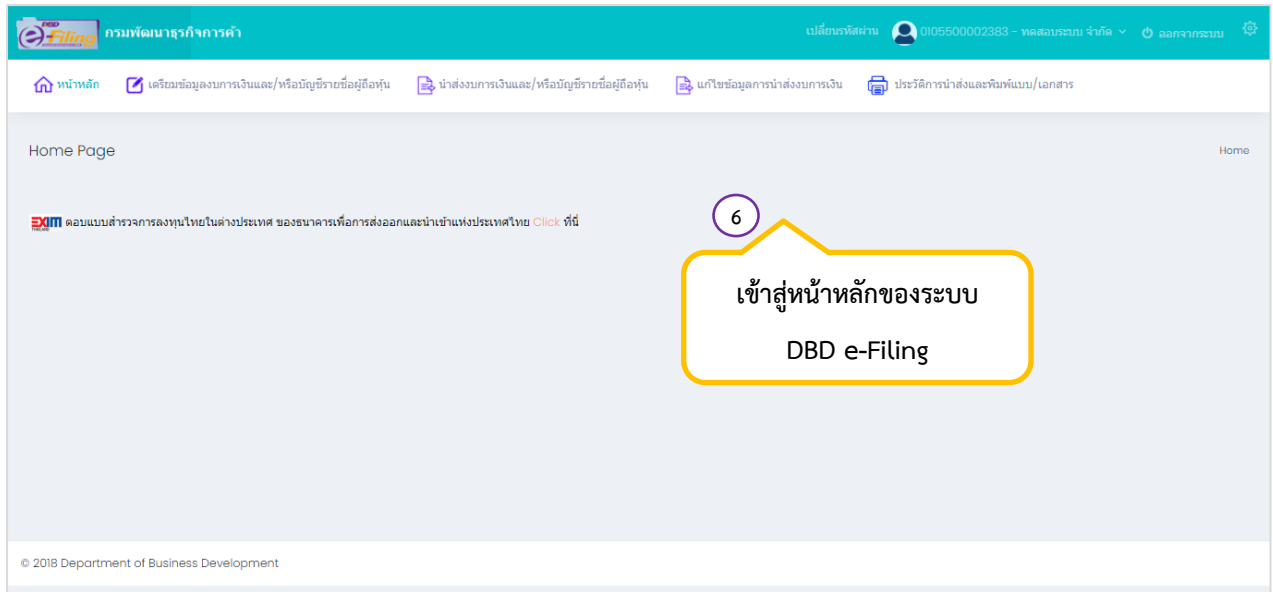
DBD e-Filing กรมพัฒนาธุรกิจการค้า

เปลี่ยนรหัสผ่าน 0105500002383 - ทดสอบระบบ จำกัด ออกจากระบบ

หน้าหลัก เตรียมข้อมูลงบการเงินและ/หรือบัญชีรายชื่อผู้ถือหุ้น นำส่งงบการเงินและ/หรือบัญชีรายชื่อผู้ถือหุ้น แก้ไขข้อมูลการนำส่งงบการเงิน ประวัติการนำส่งและพิมพ์แบบ/เอกสาร

Home Page

Home

EXIM THAILAND ตอบแบบสำรวจการลงทุนไทยในต่างประเทศ ของธนาคารเพื่อการส่งออกและนำเข้าแห่งประเทศไทย Click ที่นี่

6

เข้าสู่หน้าหลักของระบบ

DBD e-Filing

© 2018 Department of Business Development